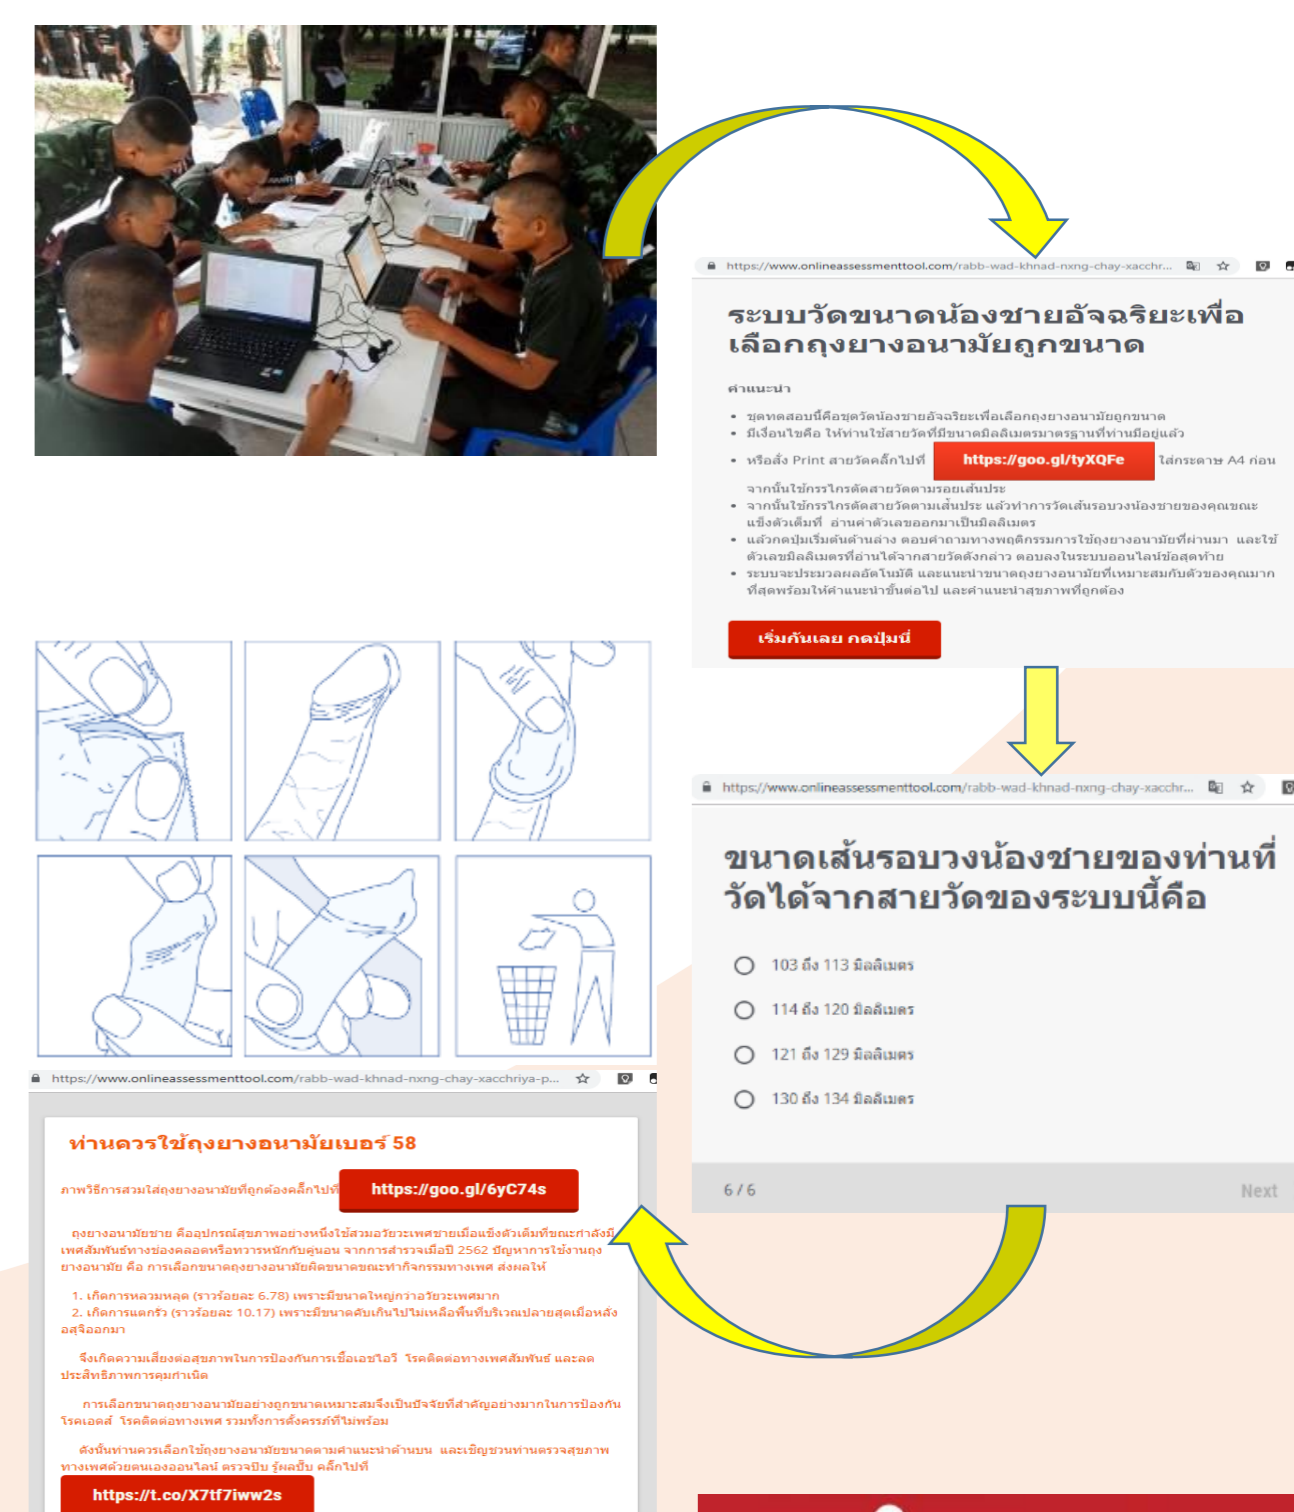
https://www.onlineassessmenttool.com/rabb-wad-khnad-nxng-chay-xacchr...

ระบบวัดขนาดน้องชายอัจฉริยะเพื่อเลือกถุงยางอนามัยถูกขนาด

คำแนะนำ

• ชุดทดสอบนี้คือชุดวัดน้องชายอัจฉริยะเพื่อเลือกถุงยางอนามัยถูกขนาด
• มีเงื่อนไขคือ ให้ท่านใช้สายวัดที่มีขนาดมิลลิเมตรมาตรฐานที่ท่านมีอยู่แล้ว
• หรือสั่ง Print สายวัดคลิ๊กไปที่ https://goo.gl/tyXQFe ใส่กระดาษ A4 ก่อน จากนั้นใช้กรรไกรตัดสายวัดตามรอยเส้นประ
• จากนั้นใช้กรรไกรตัดสายวัดตามเส้นประ แล้วทำการวัดเส้นรอบวงน้องชายของคุณขณะแข็งตัวเต็มที่ อ่านค่าตัวเลขออกมาเป็นมิลลิเมตร
• แล้วกดปุ่มเริ่มต้นด้านล่าง ตอบคำถามทางพฤติกรรมการใช้ถุงยางอนามัยที่ผ่านมา และใช้ตัวเลขมิลลิเมตรที่อ่านได้จากสายวัดดังกล่าว ตอบลงในระบบออนไลน์ข้อสุดท้าย
• ระบบจะประมวลผลอัตโนมัติ และแนะนำขนาดถุงยางอนามัยที่เหมาะสมกับตัวของคุณมากที่สุดพร้อมให้คำแนะนำขั้นต่อไป และคำแนะนำสุขภาพที่ถูกต้อง

เริ่มกันเลย กดปุ่มนี่

https://www.onlineassessmenttool.com/rabb-wad-khnad-nxng-chay-xacchr...

ขนาดเส้นรอบวงน้องชายของท่านที่วัดได้จากสายวัดของระบบนี้คือ

103 ถึง 113 มิลลิเมตร
114 ถึง 120 มิลลิเมตร
121 ถึง 129 มิลลิเมตร
130 ถึง 134 มิลลิเมตร

6 / 6
Next

https://www.onlineassessmenttool.com/rabb-wad-khnad-nxng-chay-xacchriya-p...

ท่านควรใช้ถุงยางอนามัยเบอร์ 58

ภาพวิธีการสวมใส่ถุงยางอนามัยที่ถูกต้องคลิ๊กไปที่ https://goo.gl/6yC74s

ถุงยางอนามัยชาย คืออุปกรณ์สุขภาพอย่างหนึ่งใช้สวมอวัยวะเพศชายเมื่อแข็งตัวเต็มที่ขณะกำลังมีเพศสัมพันธ์ทางช่องคลอดหรือทวารหนักกับคู่นอน จากการสำรวจเมื่อปี 2562 ปัญหาการใช้งานถุงยางอนามัย คือ การเลือกขนาดถุงยางอนามัยผิดขนาดขณะทำกิจกรรมทางเพศ ส่งผลให้

1. เกิดการหลวมหลุด (ราวร้อยละ 6.78) เพราะมีขนาดใหญ่กว่าอวัยวะเพศมาก
2. เกิดการแตกรั่ว (ราวร้อยละ 10.17) เพราะมีขนาดคับเกินไปไม่เหลือพื้นที่บริเวณปลายสุดเมื่อหลั่งอสุจิออกมา

จึงเกิดความเสี่ยงต่อสุขภาพในการป้องกันการเชื้อเอชไอวี โรคติดต่อทางเพศสัมพันธ์ และลดประสิทธิภาพการคุมกำเนิด

การเลือกขนาดถุงยางอนามัยอย่างถูกขนาดเหมาะสมจึงเป็นปัจจัยที่สำคัญอย่างมากในการป้องกันโรคเอดส์ โรคติดต่อทางเพศ รวมทั้งการตั้งครรภ์ที่ไม่พร้อม

ดังนั้นท่านควรเลือกใช้ถุงยางอนามัยขนาดตามคำแนะนำด้านบน และเชิญชวนท่านตรวจสุขภาพทางเพศด้วยตนเองออนไลน์ ตรวจปุ๊บ รู้ผลปั๊บ คลิ๊กไปที่

https://t.co/X7tf7iww2s